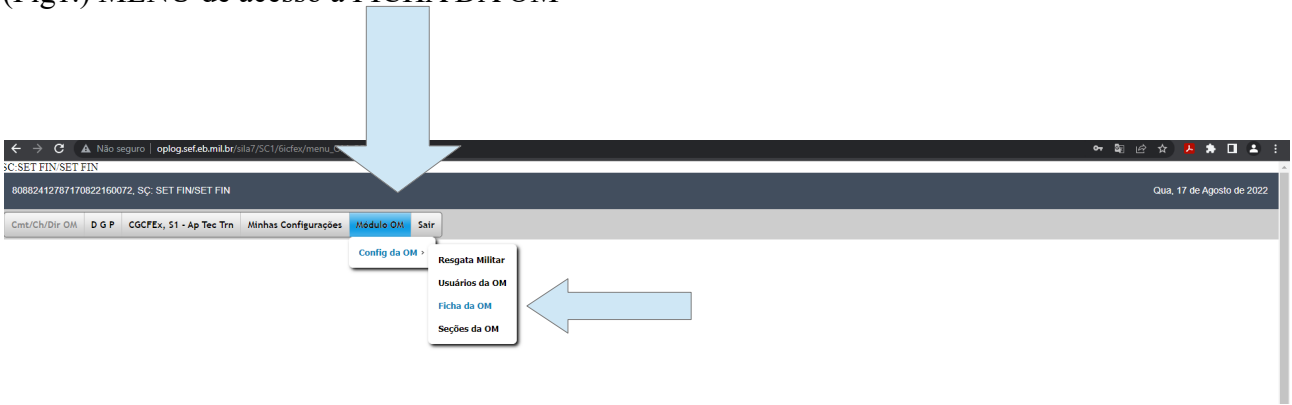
(Fig.) MENU de acesso à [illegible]

Não seguro | oplog.sef.eb.mil.br/sila7/SC1/6icfex/menu_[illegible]

SC:SET FIN/SET FIN

808824127871708221600072, SÇ: SET FIN/SET FIN

Qua, 17 de Agosto de 2022

Cmt/Ch/Dir OM | D G P | CGCFEx, S1 - Ap Tec Trn | Minhas Configurações | Módulo OM | Sair

Config da OM ›

Resgata Militar
Usuários da OM
Ficha da OM
Seções da OM